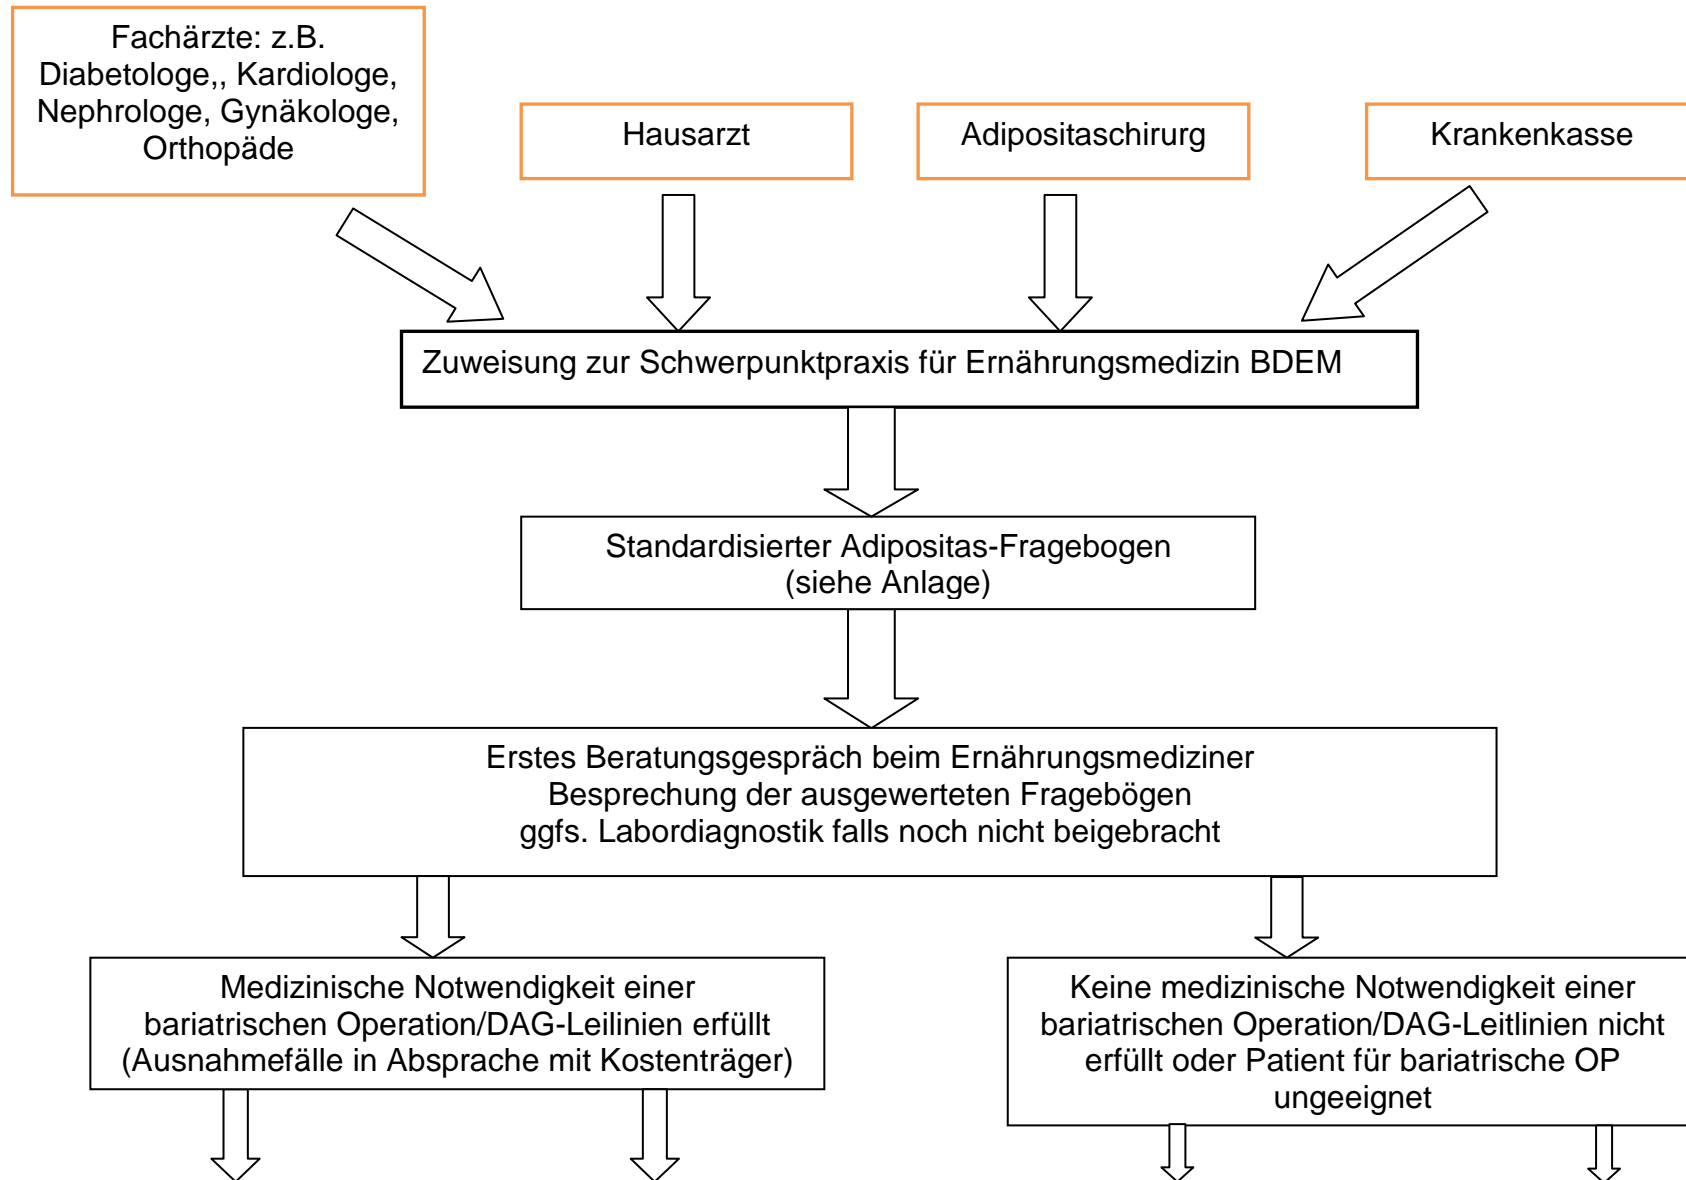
Fachärzte: z.B. Diabetologe,, Kardiologe, Nephrologe, Gynäkologe, Orthopäde

Hausarzt

Adipositaschirurg

Krankenkasse

Zuweisung zur Schwerpunktpraxis für Ernährungsmedizin BDEM

Standardisierter Adipositas-Fragebogen
(siehe Anlage)

Erstes Beratungsgespräch beim Ernährungsmediziner
Besprechung der ausgewerteten Fragebögen
ggfs. Labordiagnostik falls noch nicht beigebracht

Medizinische Notwendigkeit einer bariatrischen Operation/DAG-Leilinien erfüllt (Ausnahmefälle in Absprache mit Kostenträger)

Keine medizinische Notwendigkeit einer bariatrischen Operation/DAG-Leitlinien nicht erfüllt oder Patient für bariatrische OP ungeeignet